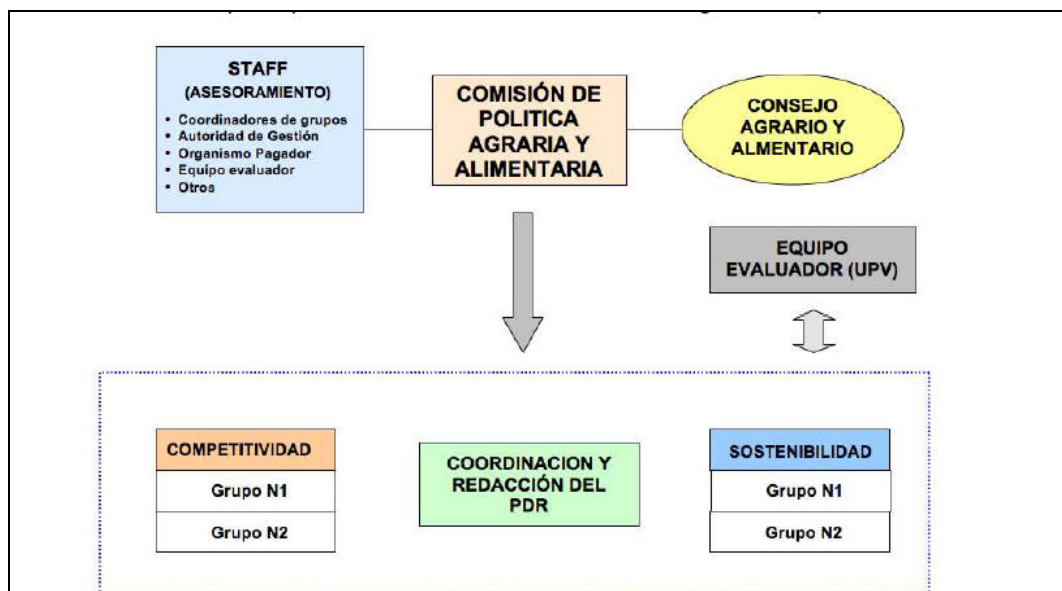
STAFF
(ASESORAMIENTO)
• Coordinadores de grupos
• Autoridad de Gestión
• Organismo Pagador
• Equipo evaluador
• Otros

COMISIÓN DE POLITICA AGRARIA Y ALIMENTARIA

CONSEJO AGRARIO Y ALMENTARIO

EQUIPO EVALUADOR (UPV)

COMPETITIVIDAD
Grupo N1
Grupo N2

COORDINACION Y REDACCIÓN DEL PDR

SOSTENIBILIDAD
Grupo N1
Grupo N2